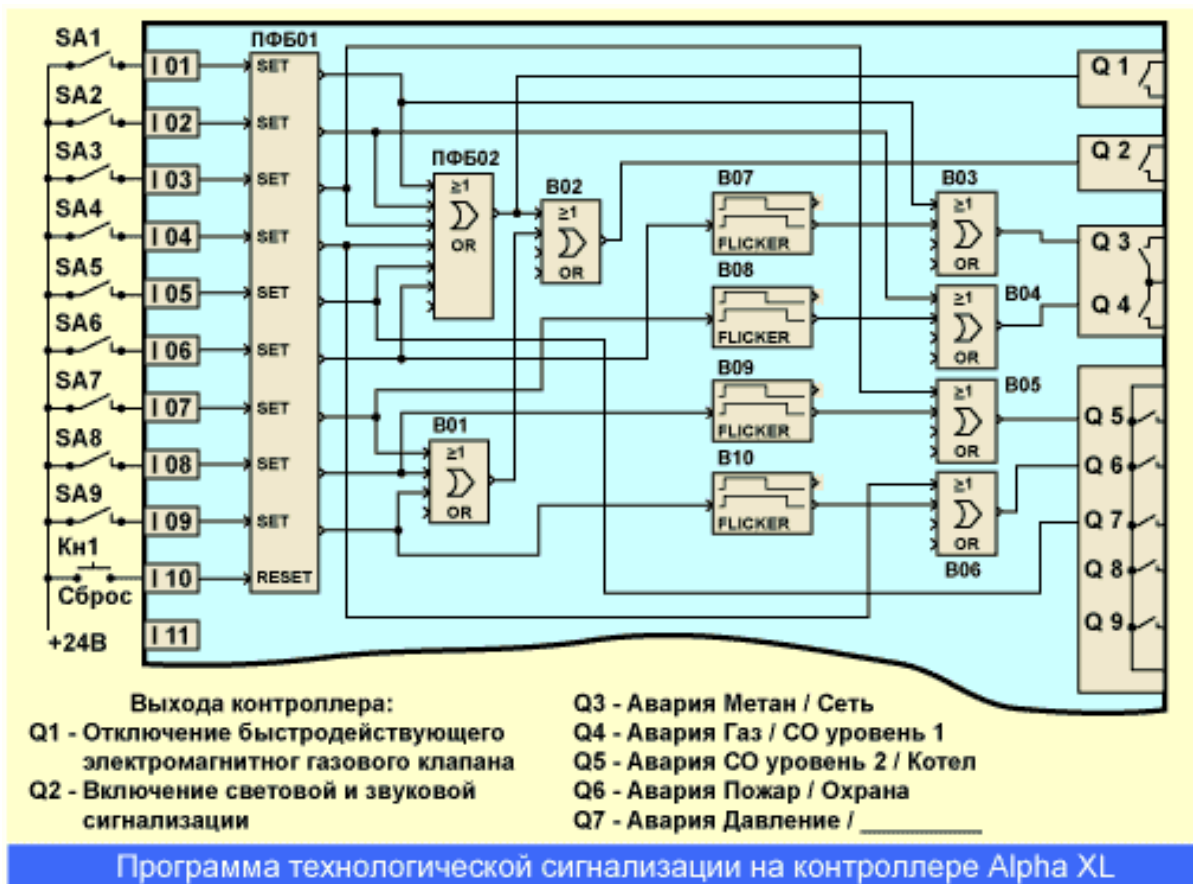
SA1
SA2
SA3
SA4
SA5
SA6
SA7
SA8
SA9
Кн1
Сброс
+24В

I 01
I 02
I 03
I 04
I 05
I 06
I 07
I 08
I 09
I 10
I 11

ПФБ01
SET
SET
SET
SET
SET
SET
SET
SET
SET
RESET

ПФБ02
≥1
OR

B02
≥1
OR

B01
≥1
OR

B07
FLICKER

B08
FLICKER

B09
FLICKER

B10
FLICKER

B03
≥1
OR

B04
≥1
OR

B05
≥1
OR

B06
≥1
OR

Q 1
Q 2
Q 3
Q 4
Q 5
Q 6
Q 7
Q 8
Q 9

Выхода контроллера:
Q1 - Отключение быстродействующего электромагнитног газового клапана
Q2 - Включение световой и звуковой сигнализации

Q3 - Авария Метан / Сеть
Q4 - Авария Газ / СО уровень 1
Q5 - Авария СО уровень 2 / Котел
Q6 - Авария Пожар / Охрана
Q7 - Авария Давление / __________

Программа технологической сигнализации на контроллере Alpha XL